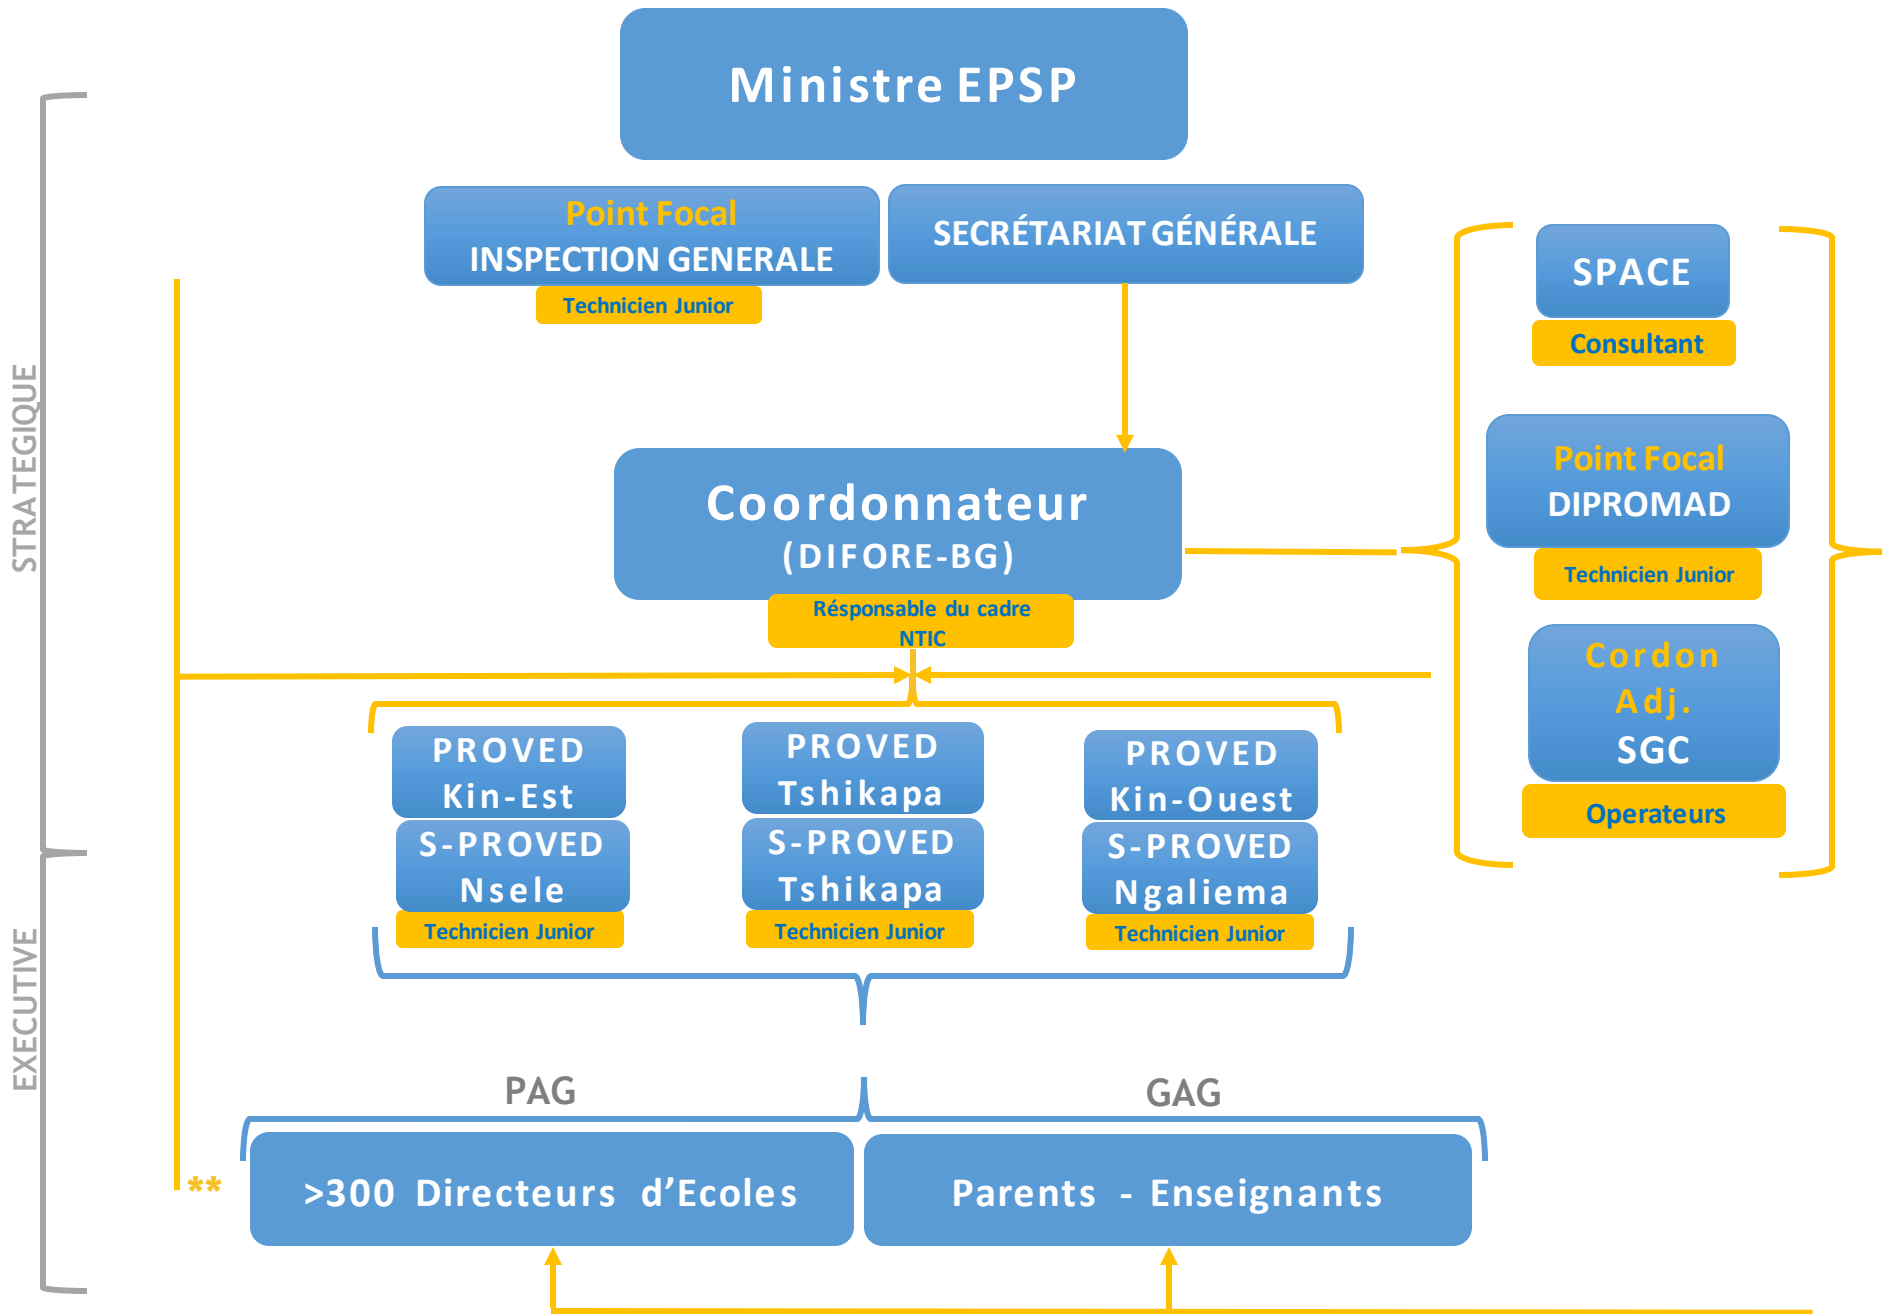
STRATEGIQUE

EXECUTIVE

Ministre EPSP

Point Focal
INSPECTION GENERALE

Technicien Junior

SECRÉTARIAT GÉNÉRALE

SPACE

Consultant

Point Focal
DIPROMAD

Technicien Junior

Cordon Adj.
SGC

Operateurs

Coordonnateur
(DIFORE-BG)

Résponsable du cadre NTIC

PROVED
Kin-Est

S-PROVED
Nsele

Technicien Junior

PROVED
Tshikapa

S-PROVED
Tshikapa

Technicien Junior

PROVED
Kin-Ouest

S-PROVED
Ngaliema

Technicien Junior

PAG

GAG

**

>300 Directeurs d'Ecoles

Parents - Enseignants